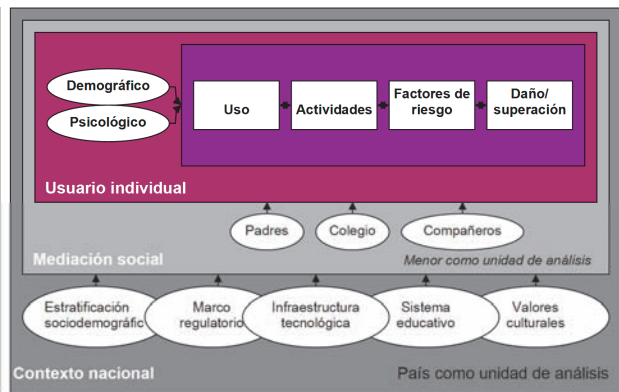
Demográfico

Psicológico

Uso

Actividades

Factores de riesgo

Daño/ superación

Usuario individual

Padres

Colegio

Compañeros

Mediación social

Menor como unidad de análisis

Estratificación sociodemográfic

Marco regulatorio

Infraestructura tecnológica

Sistema educativo

Valores culturales

Contexto nacional

País como unidad de análisis